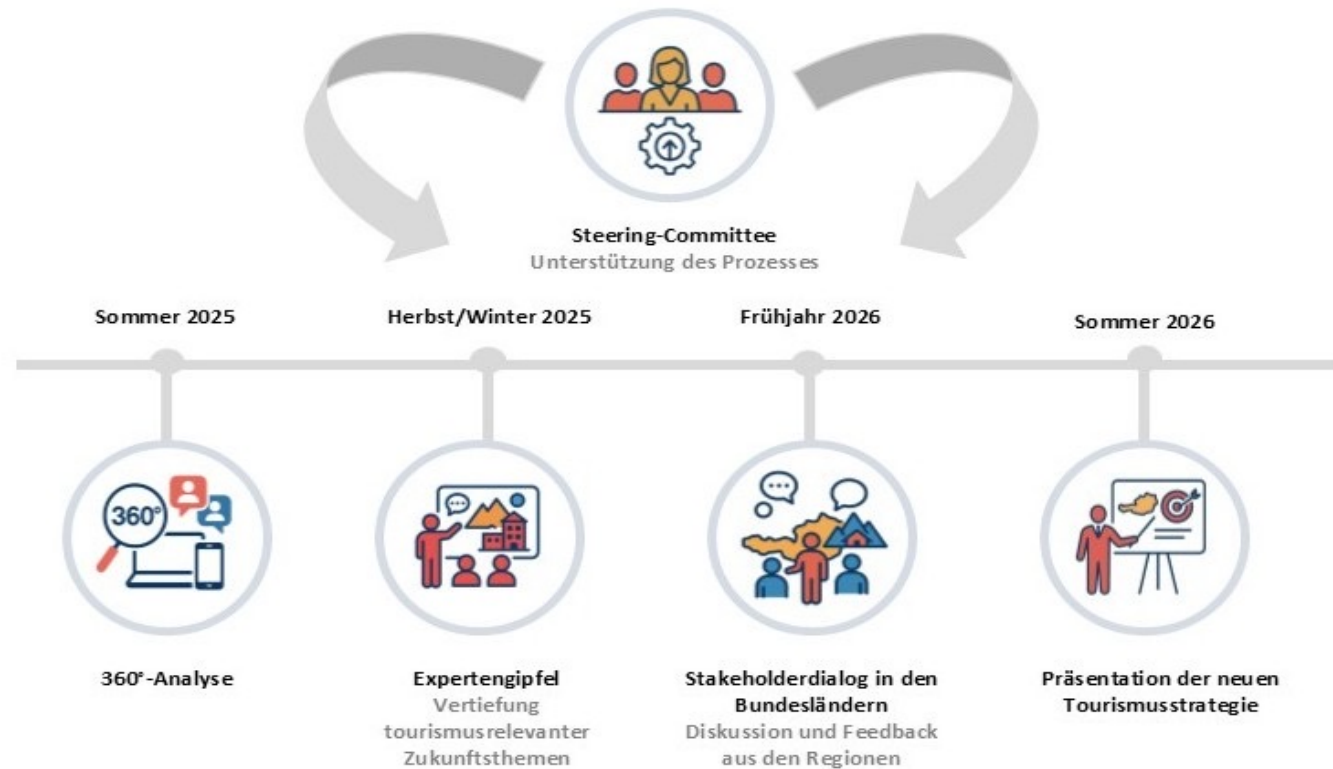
Steering-Committee
Unterstützung des Prozesses

Sommer 2025

Herbst/Winter 2025

Frühjahr 2026

Sommer 2026

360°

360°-Analyse

Expertengipfel
Vertiefung tourismusrelevanter Zukunftsthemen

Stakeholderdialog in den Bundesländern
Diskussion und Feedback aus den Regionen

Präsentation der neuen Tourismusstrategie